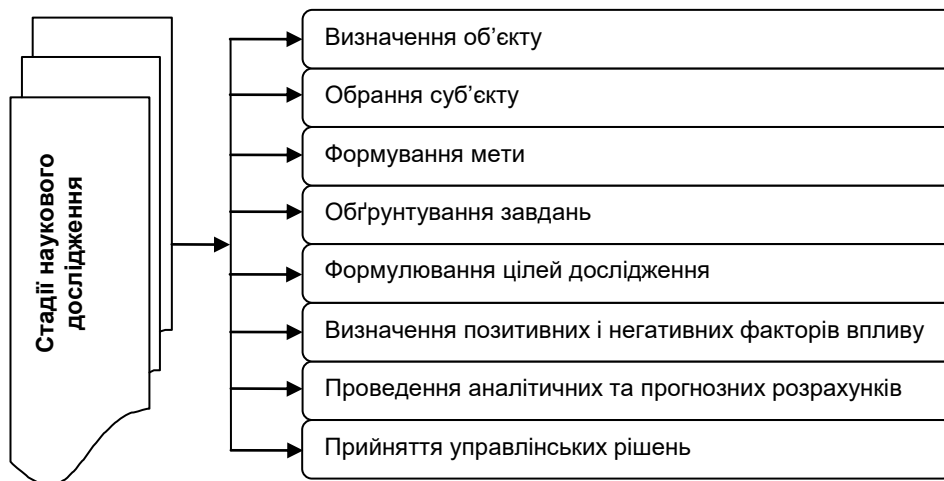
Стадії наукового дослідження

Визначення об’єкту

Обрання суб’єкту

Формування мети

Обґрунтування завдань

Формулювання цілей дослідження

Визначення позитивних і негативних факторів впливу

Проведення аналітичних та прогнозних розрахунків

Прийняття управлінських рішень